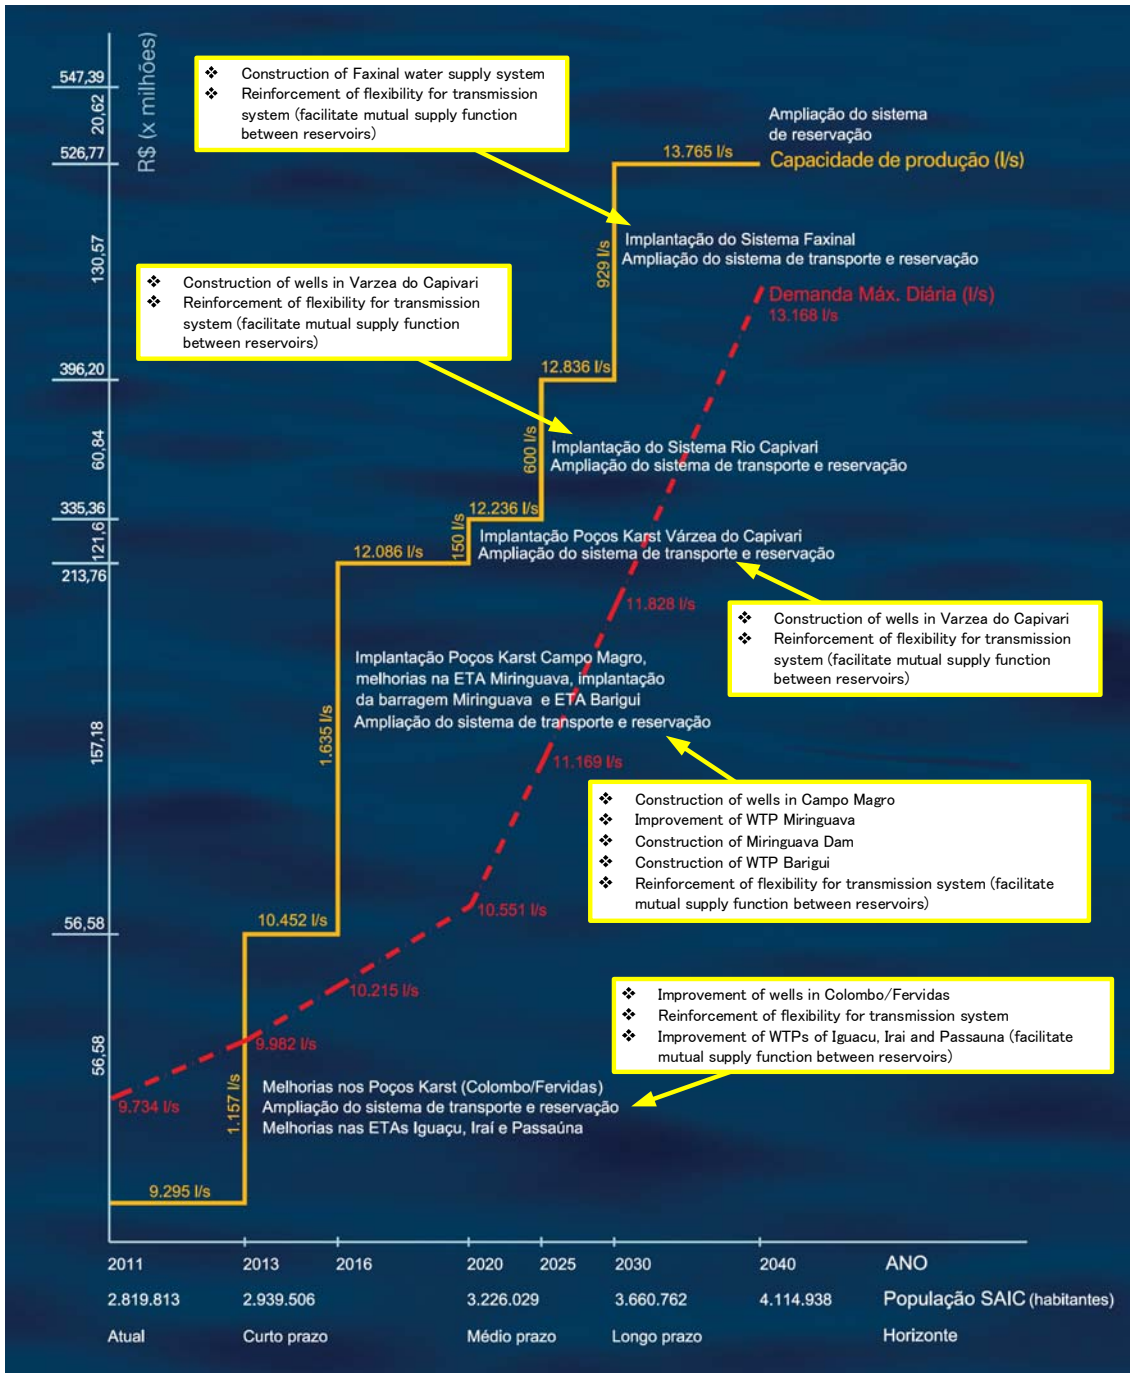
R$ (x milhões)

547,39
20,62
526,77
130,57
396,20
60,84
335,36
121,6
213,76
157,18
56,58
56,58

❖ Construction of Faxinal water supply system
❖ Reinforcement of flexibility for transmission system (facilitate mutual supply function between reservoirs)

Ampliação do sistema de reservação
13.765 l/s
Capacidade de produção (l/s)

929 l/s
Implantação do Sistema Faxinal
Ampliação do sistema de transporte e reservação

❖ Construction of wells in Varzea do Capivari
❖ Reinforcement of flexibility for transmission system (facilitate mutual supply function between reservoirs)

Demanda Máx. Diária (l/s)
13.168 l/s

12.836 l/s
600 l/s
Implantação do Sistema Rio Capivari
Ampliação do sistema de transporte e reservação

12.236 l/s
150 l/s
12.086 l/s
Implantação Poços Karst Várzea do Capivari
Ampliação do sistema de transporte e reservação

11.828 l/s

❖ Construction of wells in Varzea do Capivari
❖ Reinforcement of flexibility for transmission system (facilitate mutual supply function between reservoirs)

Implantação Poços Karst Campo Magro, melhorias na ETA Miringuava, implantação da barragem Miringuava e ETA Barigui
Ampliação do sistema de transporte e reservação

1.635 l/s
11.169 l/s

❖ Construction of wells in Campo Magro
❖ Improvement of WTP Miringuava
❖ Construction of Miringuava Dam
❖ Construction of WTP Barigui
❖ Reinforcement of flexibility for transmission system (facilitate mutual supply function between reservoirs)

10.452 l/s
10.551 l/s
10.215 l/s

❖ Improvement of wells in Colombo/Fervidas
❖ Reinforcement of flexibility for transmission system
❖ Improvement of WTPs of Iguacu, Irai and Passauna (facilitate mutual supply function between reservoirs)

9.982 l/s
9.734 l/s
1.157 l/s
Melhorias nos Poços Karst (Colombo/Fervidas)
Ampliação do sistema de transporte e reservação
Melhorias nas ETAs Iguaçu, Iraí e Passaúna

9.295 l/s

2011 2013 2016 2020 2025 2030 2040 ANO
2.819.813 2.939.506 3.226.029 3.660.762 4.114.938 População SAIC (habitantes)
Atual Curto prazo Médio prazo Longo prazo Horizonte